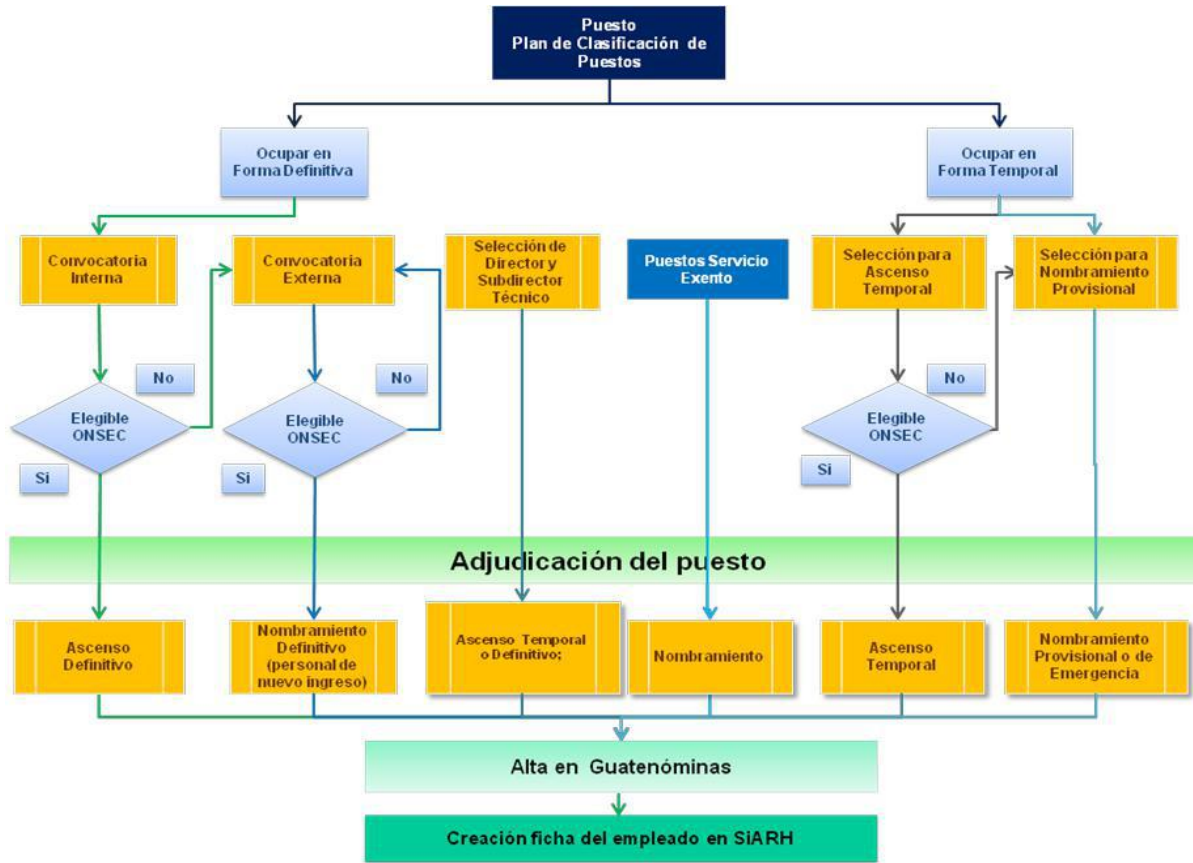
Puesto
Plan de Clasificación de Puestos

Ocupar en Forma Definitiva

Ocupar en Forma Temporal

Convocatoria Interna

Convocatoria Externa

Selección de Director y Subdirector Técnico

Puestos Servicio Exento

Selección para Ascenso Temporal

Selección para Nombramiento Provisional

No

Elegible ONSEC

Si

No

Elegible ONSEC

Si

No

Elegible ONSEC

Si

Adjudicación del puesto

Ascenso Definitivo

Nombramiento Definitivo (personal de nuevo ingreso)

Ascenso Temporal o Definitivo;

Nombramiento

Ascenso Temporal

Nombramiento Provisional o de Emergencia

Alta en Guatenóminas

Creación ficha del empleado en SiARH